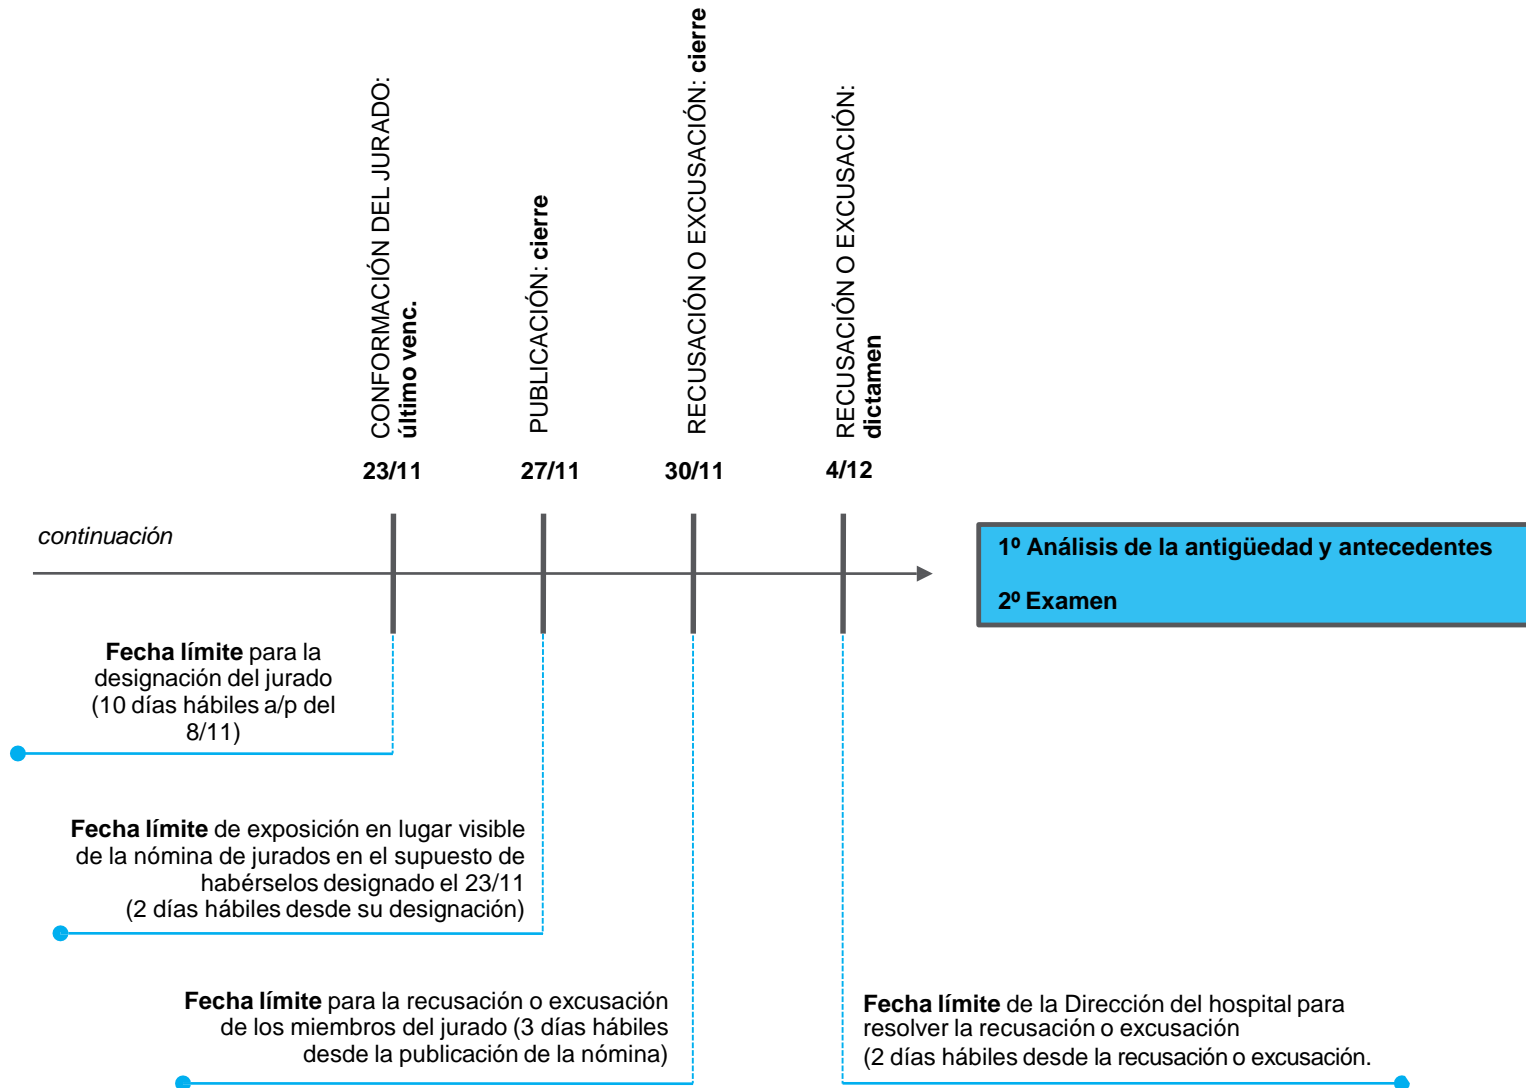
CONFORMACIÓN DEL JURADO: último venc.

PUBLICACIÓN: cierre

RECUSACIÓN O EXCUSACIÓN: cierre

RECUSACIÓN O EXCUSACIÓN: dictamen

23/11

27/11

30/11

4/12

continuación

1º Análisis de la antigüedad y antecedentes

2º Examen

Fecha límite para la designación del jurado (10 días hábiles a/p del 8/11)

Fecha límite de exposición en lugar visible de la nómina de jurados en el supuesto de habérselos designado el 23/11 (2 días hábiles desde su designación)

Fecha límite para la recusación o excusación de los miembros del jurado (3 días hábiles desde la publicación de la nómina)

Fecha límite de la Dirección del hospital para resolver la recusación o excusación (2 días hábiles desde la recusación o excusación.